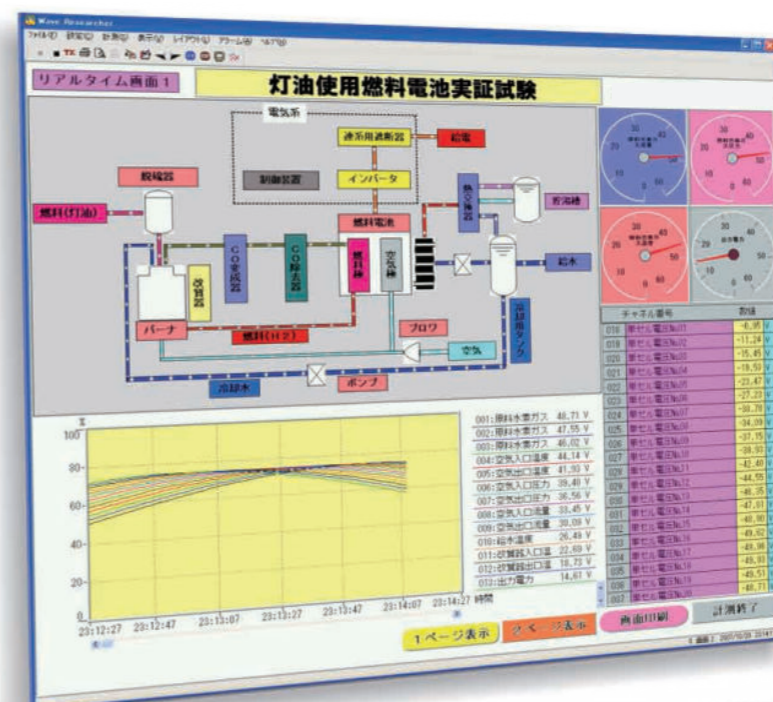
Wave Researcher
ファイル(F) 設定(S) 計測(M) 表示(V) レイアウト(L) アラーム(A) ヘルプ(H)

リアルタイム画面 1
灯油使用燃料電池実証試験

電気系
連系用遮断器
給電
制御装置
インバータ
脱硫器
燃料(灯油)
熱交換器
貯湯槽
燃料電池
CO変成器
CO除去器
燃料極
空気極
改質器
給水
バーナ
燃料(H2)
ブロワ
貯湯用タンク
空気
冷却水
ポンプ

%
100
80
60
40
20
0
23:12:27 23:12:47 23:13:07 23:13:27 23:13:47 23:14:07 23:14:27 時間

001:原料水素ガス 48.71 V
002:原料水素ガス 47.55 V
003:原料水素ガス 46.02 V
004:空気入口温度 44.14 V
005:空気出口温度 41.93 V
006:空気入口圧力 39.48 V
007:空気出口圧力 36.56 V
008:空気入口流量 33.45 V
009:空気出口流量 30.09 V
010:給水温度 26.49 V
011:改質器入口温 22.69 V
012:改質器出口温 18.73 V
013:出力電力 14.61 V

チャネル番号 数値
016 単セル電圧No.01 -6.95 V
018 単セル電圧No.02 -11.24 V
019 単セル電圧No.03 -15.45 V
020 単セル電圧No.04 -19.53 V
021 単セル電圧No.05 -23.47 V
022 単セル電圧No.06 -27.23 V
023 単セル電圧No.07 -30.78 V
024 単セル電圧No.08 -34.09 V
025 単セル電圧No.09 -37.15 V
026 単セル電圧No.10 -39.93 V
027 単セル電圧No.11 -42.40 V
028 単セル電圧No.12 -44.55 V
029 単セル電圧No.13 -46.35 V
030 単セル電圧No.14 -47.81 V
031 単セル電圧No.15 -48.90 V
032 単セル電圧No.16 -49.62 V
033 単セル電圧No.17 -49.96 V
034 単セル電圧No.18 -49.93 V
035 単セル電圧No.19 -49.51 V
036 単セル電圧No.20 -48.71 V
037 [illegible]

1ページ表示
2ページ表示
画面印刷
計測終了
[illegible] 2007/10/29 23:14 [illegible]